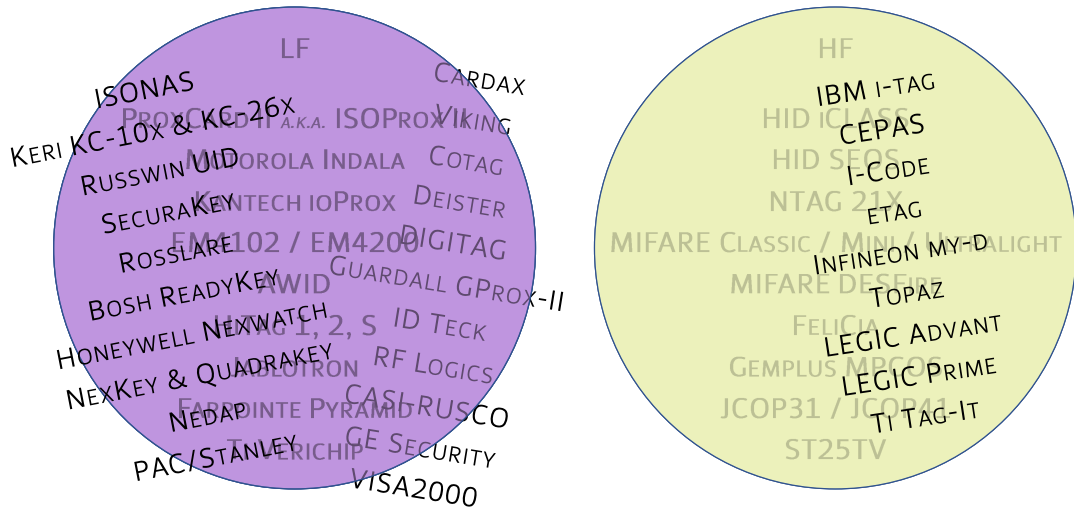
LF

ISONAS
Cardax
ProxCard II a.k.a. ISOProx I
Viking
Keri KC-10x & KC-26x
Motorola Indala
Russwin UID
Cotag
Kantech ioProx
SecuraKey
Deister
EM4102 / EM4200
DIGITAG
Rosslare
Guardall GProx-II
AWID
Bosh ReadyKey
Honeywell Nexwatch
HiTag 1, 2, S
ID Teck
Nexkey & Quadrakey
Paradox
RF Logics
CASI-RUSCO
Farpointe Pyramid
Nedap
GE Security
Tiris/Verichip
PAC/Stanley
VISA2000

HF

IBM i-tag
HID iCLASS
CEPAS
HID SEOS
I-Code
NTAG 21X
etag
MIFARE Classic / Mini / Ultralight
Infineon my-d
MIFARE DESFire
Topaz
FeliCa
LEGIC Advant
Gemplus MPCOS
LEGIC Prime
JCOP31 / JCOP41
Ti Tag-It
ST25TV